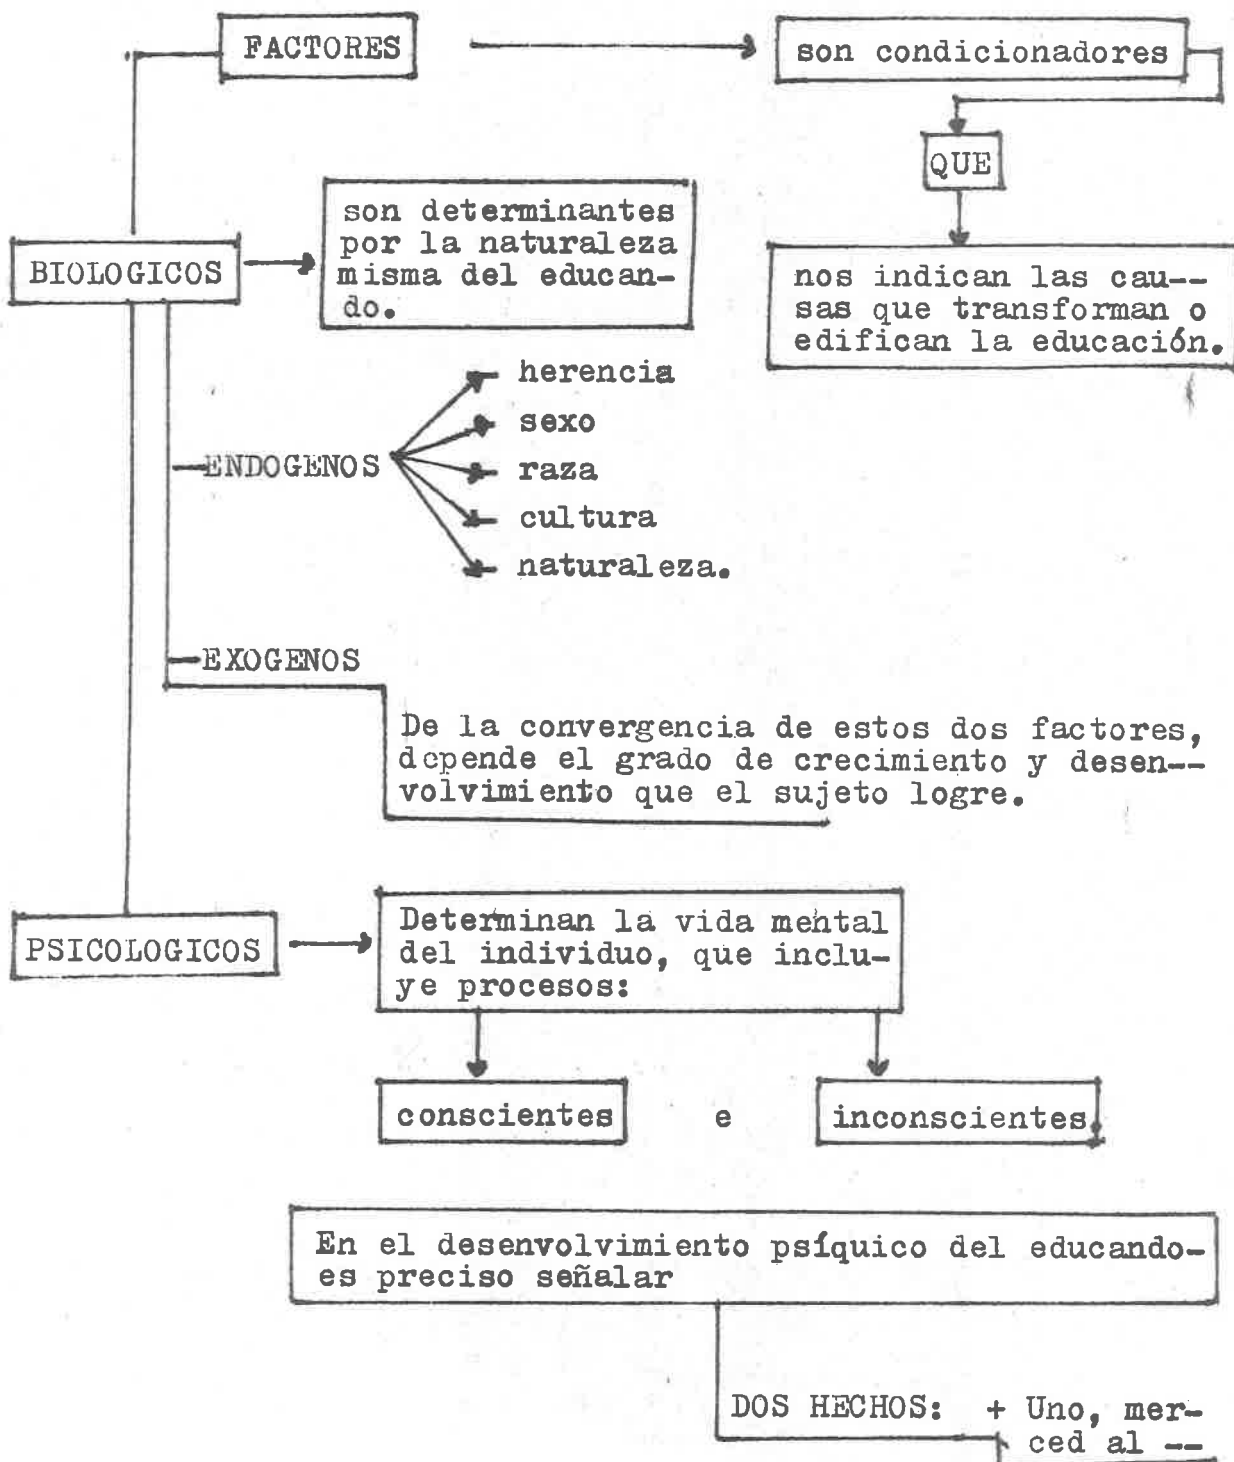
FACTORES

son condicionadores

QUE

nos indican las cau--sas que transforman o edifican la educación.

BIOLOGICOS

son determinantes por la naturaleza misma del educando.

ENDOGENOS

herencia
sexo
raza
cultura
naturaleza.

EXOGENOS

De la convergencia de estos dos factores, depende el grado de crecimiento y desen--volvimiento que el sujeto logre.

PSICOLOGICOS

Determinan la vida mental del individuo, que incluye procesos:

conscientes e inconscientes.

En el desenvolvimiento psíquico del educando-es preciso señalar

DOS HECHOS: + Uno, mer-ced al --